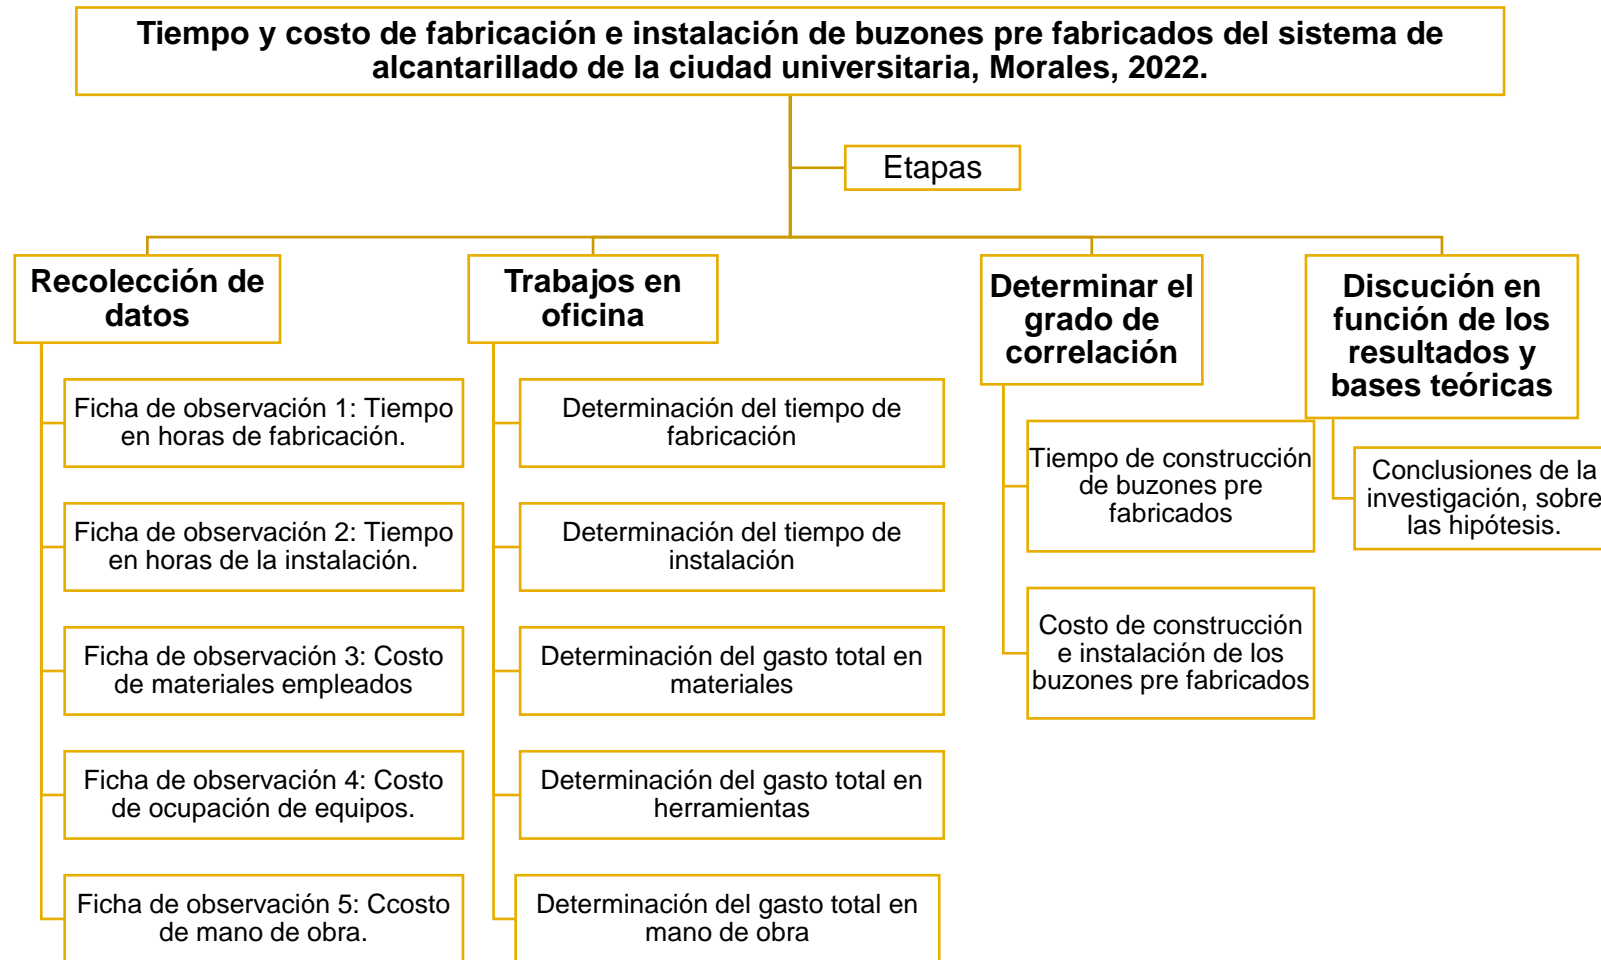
Tiempo y costo de fabricación e instalación de buzones pre fabricados del sistema de alcantarillado de la ciudad universitaria, Morales, 2022.

Etapas

Recolección de datos

Ficha de observación 1: Tiempo en horas de fabricación.

Ficha de observación 2: Tiempo en horas de la instalación.

Ficha de observación 3: Costo de materiales empleados

Ficha de observación 4: Costo de ocupación de equipos.

Ficha de observación 5: Ccosto de mano de obra.

Trabajos en oficina

Determinación del tiempo de fabricación

Determinación del tiempo de instalación

Determinación del gasto total en materiales

Determinación del gasto total en herramientas

Determinación del gasto total en mano de obra

Determinar el grado de correlación

Tiempo de construcción de buzones pre fabricados

Costo de construcción e instalación de los buzones pre fabricados

Discución en función de los resultados y bases teóricas

Conclusiones de la investigación, sobre las hipótesis.